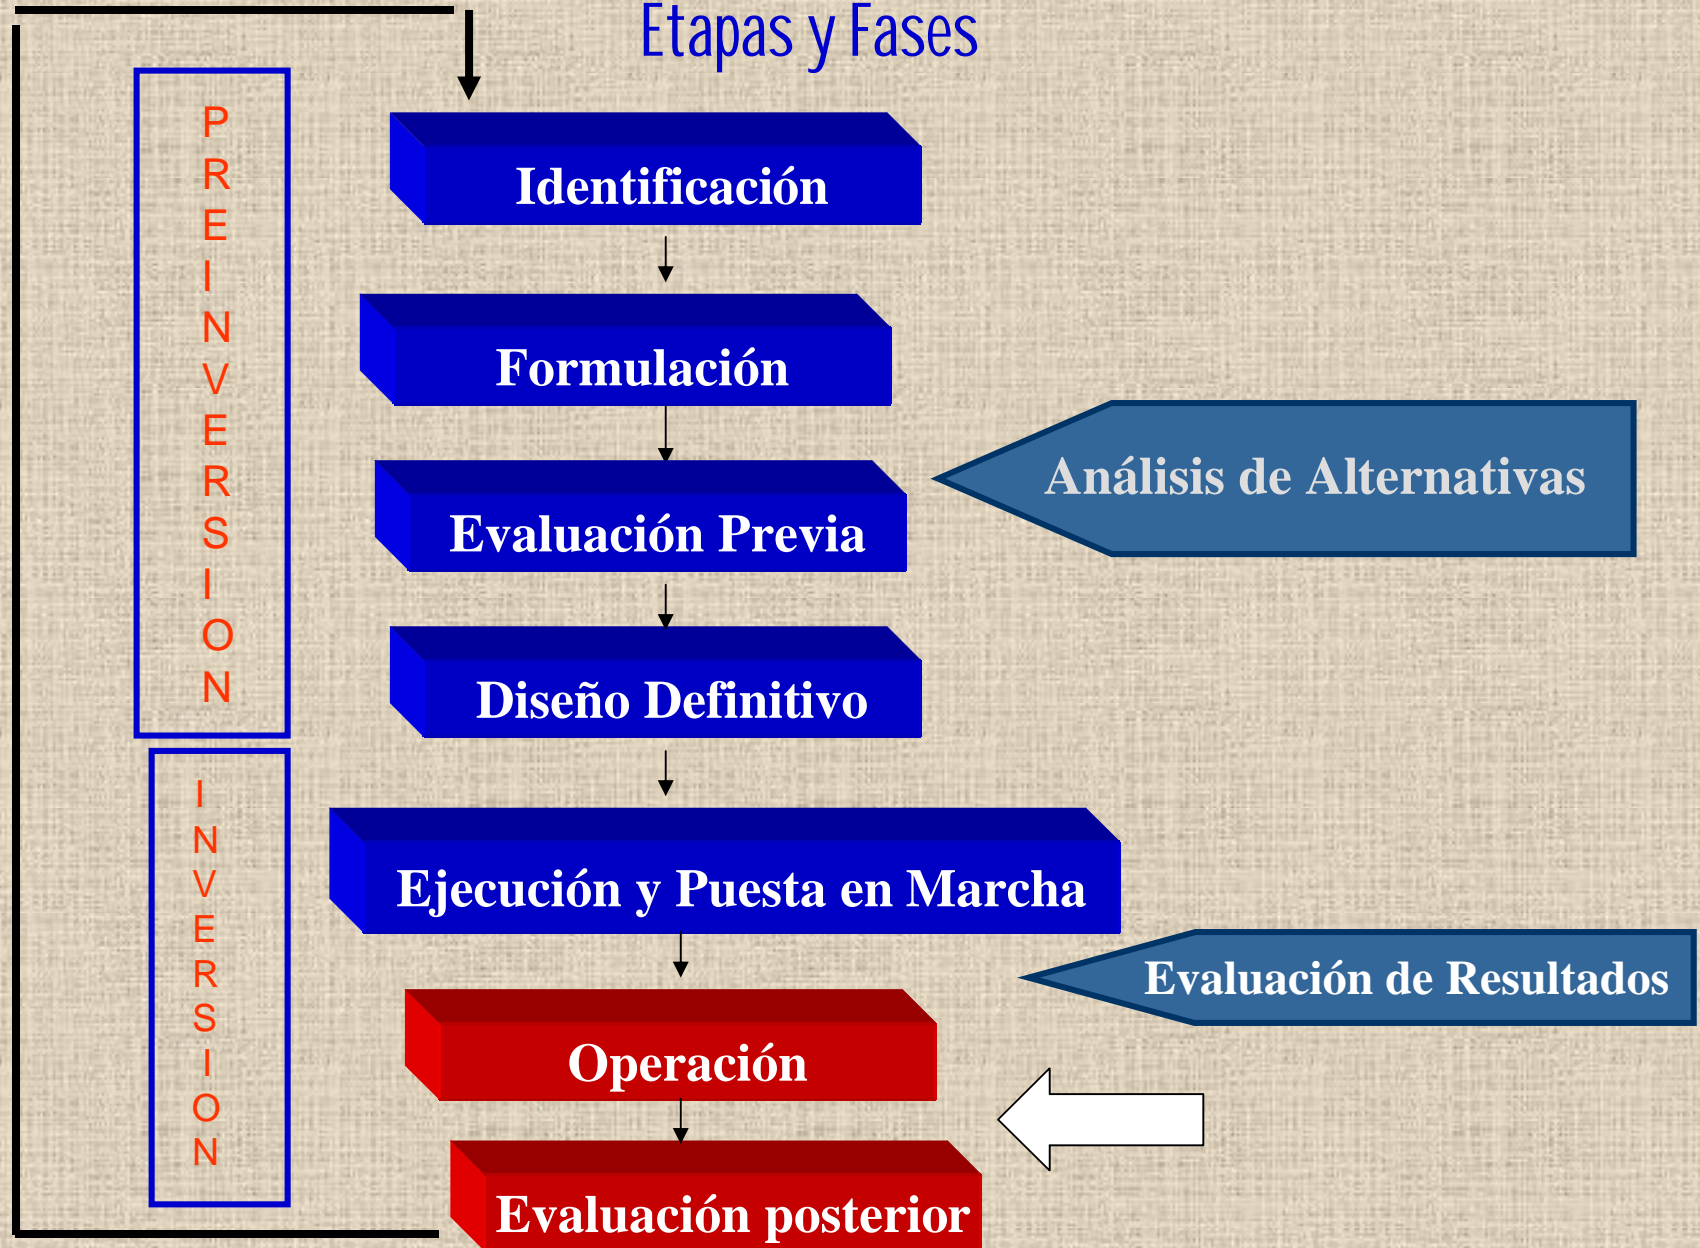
Etapas y Fases

PREINVERSION

Identificación

Formulación

Evaluación Previa

Análisis de Alternativas

Diseño Definitivo

INVERSION

Ejecución y Puesta en Marcha

Evaluación de Resultados

Operación

Evaluación posterior